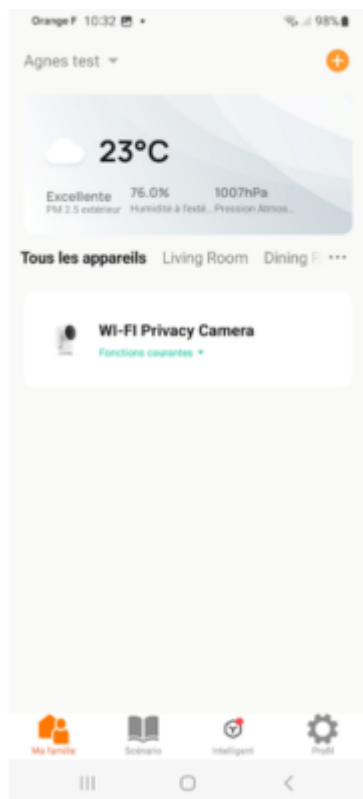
Orange F 10:32 • 98%

Agnes test

23°C

Excellente
PM 2.5 extérieur

76.0%
Humidité à l'exté...

1007hPa
Pression Atmos...

Tous les appareils Living Room Dining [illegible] ···

WI-FI Privacy Camera
Fonctions courantes

Ma famille Scénario Intelligent Profil